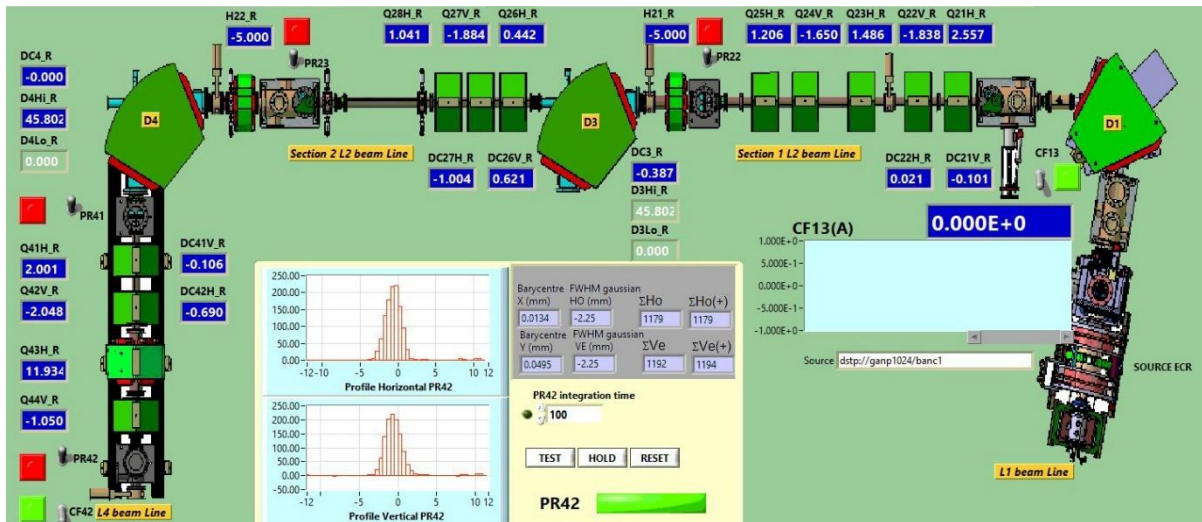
H22_R
-5.000
Q28H_R
1.041
Q27V_R
-1.884
Q26H_R
0.442
H21_R
-5.000
Q25H_R
1.206
Q24V_R
-1.650
Q23H_R
1.486
Q22V_R
-1.838
Q21H_R
2.557

DC4_R
-0.000
D4Hi_R
45.802
D4Lo_R
0.000

PR23
PR22
D4
D3
D1

Section 2 L2 beam Line
Section 1 L2 beam Line

DC27H_R
-1.004
DC26V_R
0.621
DC3_R
-0.387
D3Hi_R
45.802
D3Lo_R
0.000
DC22H_R
0.021
DC21V_R
-0.101
CF13

PR41
DC41V_R
-0.106
DC42H_R
-0.690
Q41H_R
2.001
Q42V_R
-2.048
Q43H_R
11.934
Q44V_R
-1.050
PR42
CF42
L4 beam Line

250.00
200.00
150.00
100.00
50.00
0.00
-12 -10 -5 0 5 10 12
Profile Horizontal PR42

250.00
200.00
150.00
100.00
50.00
0.00
-50.00
-12 -5 0 5 10 12
Profile Vertical PR42

Barycentre X (mm)
0.0134
FWHM gaussian HO (mm)
-2.25
ΣHo
1179
ΣHo(+)
1179
Barycentre Y (mm)
0.0495
FWHM gaussian VE (mm)
-2.25
ΣVe
1192
ΣVe(+)
1194

PR42 integration time
100

TEST
HOLD
RESET

PR42

CF13(A)
0.000E+0
1.000E+0
5.000E-1
0.000E+0
-5.000E-1
-1.000E+0

Source dstp://ganp1024/banc1

SOURCE ECR

L1 beam Line